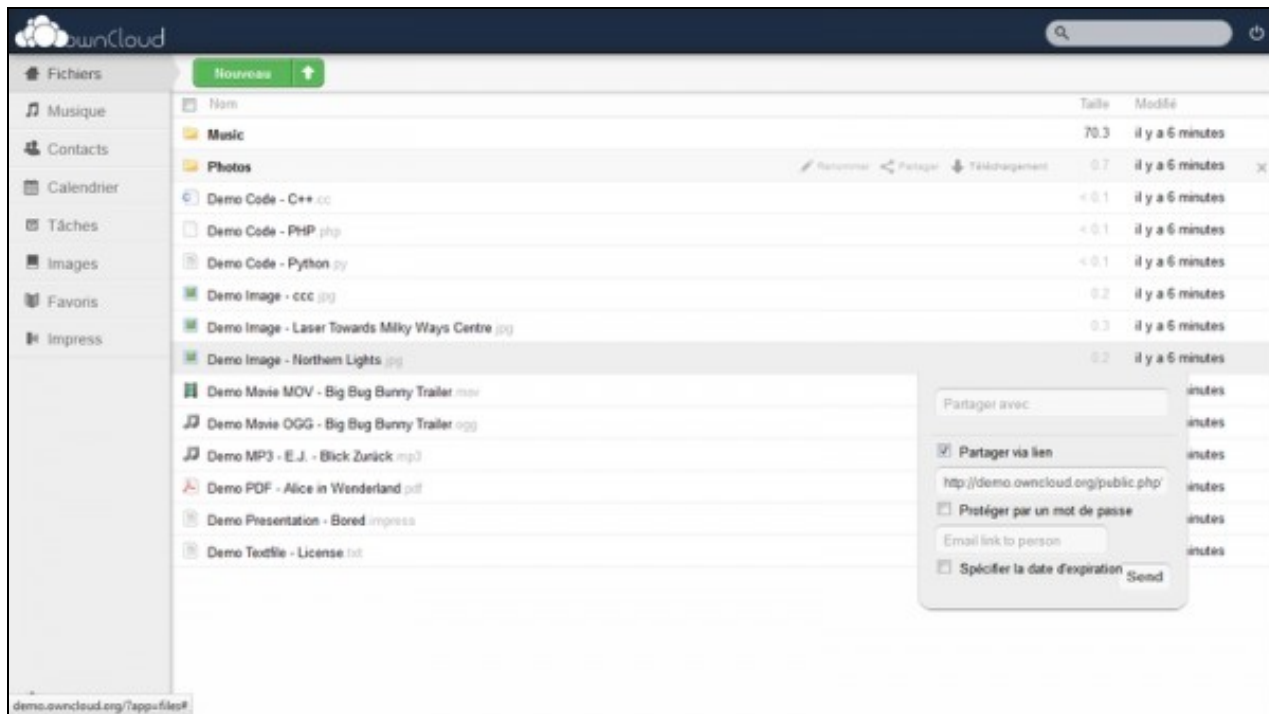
ownCloud

Fichiers
Musique
Contacts
Calendrier
Tâches
Images
Favoris
Impress

Nouveau

| Nom | Taille | Modifié |
|---|---|---|
| Music | 70.3 | il y a 6 minutes |
| Photos — Renommer Partager Téléchargement | 0.7 | il y a 6 minutes |
| Demo Code - C++ .cc | < 0.1 | il y a 6 minutes |
| Demo Code - PHP .php | < 0.1 | il y a 6 minutes |
| Demo Code - Python .py | < 0.1 | il y a 6 minutes |
| Demo Image - ccc .jpg | 0.2 | il y a 6 minutes |
| Demo Image - Laser Towards Milky Ways Centre .jpg | 0.3 | il y a 6 minutes |
| Demo Image - Northern Lights .jpg | 0.2 | il y a 6 minutes |
| Demo Movie MOV - Big Bug Bunny Trailer .mov | | inutes |
| Demo Movie OGG - Big Bug Bunny Trailer .ogg | | inutes |
| Demo MP3 - E.J. - Blick Zurück .mp3 | | inutes |
| Demo PDF - Alice in Wonderland .pdf | | inutes |
| Demo Presentation - Bored .impress | | inutes |
| Demo Textfile - License .txt | | inutes |

Partager avec
Partager via lien
http://demo.owncloud.org/public.php
Protéger par un mot de passe
Email link to person
Send
Spécifier la date d'expiration

demo.owncloud.org/?app=files#